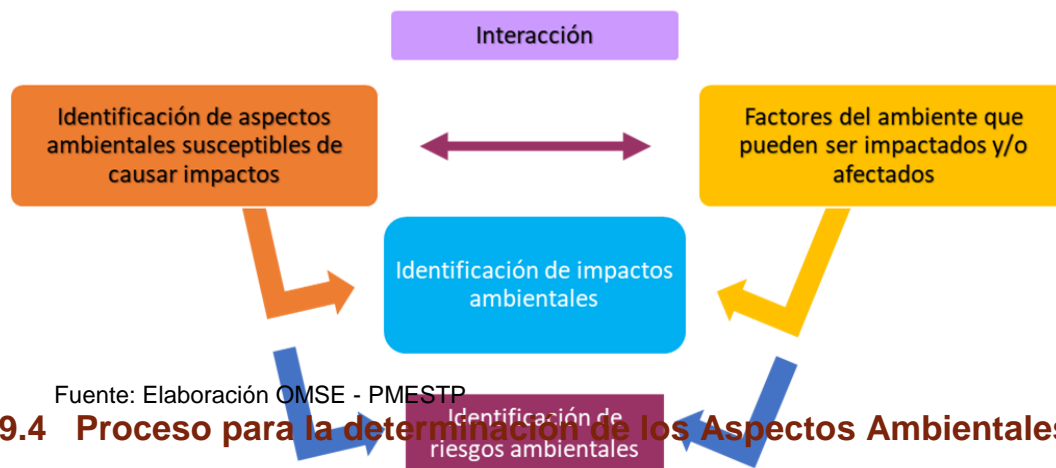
Interacción

Identificación de aspectos ambientales susceptibles de causar impactos

Factores del ambiente que pueden ser impactados y/o afectados

Identificación de impactos ambientales

Fuente: Elaboración OMSE - PMESTP

Identificación de riesgos ambientales

9.4 Proceso para la determinación de los Aspectos Ambientales